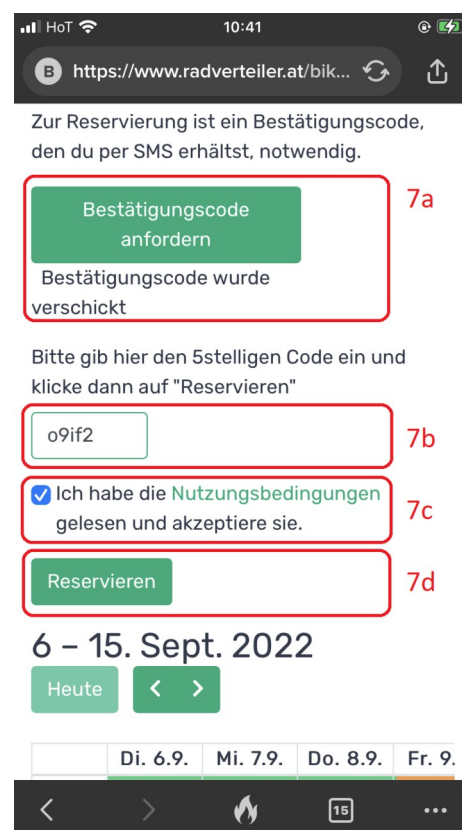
HoT 10:41

B https://www.radverteiler.at/bik...

Zur Reservierung ist ein Bestätigungscode, den du per SMS erhältst, notwendig.

Bestätigungscode anfordern

Bestätigungscode wurde verschickt

7a

Bitte gib hier den 5stelligen Code ein und klicke dann auf "Reservieren"

o9if2

7b

Ich habe die Nutzungsbedingungen gelesen und akzeptiere sie.

7c

Reservieren

7d

6 – 15. Sept. 2022

Heute

| | Di. 6.9. | Mi. 7.9. | Do. 8.9. | Fr. 9. |
|---|---|---|---|---|

15